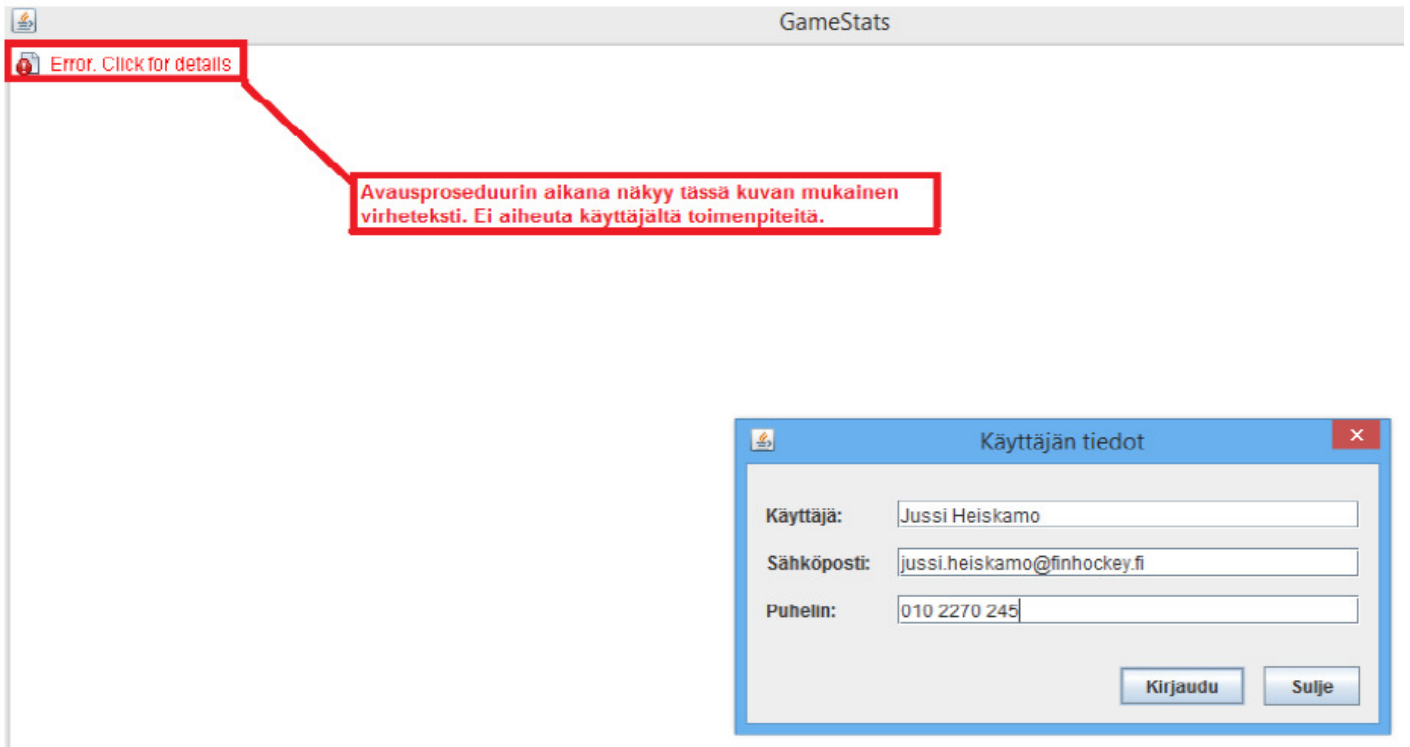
GameStats

Error. Click for details

Avausproseduurin aikana näkyy tässä kuvan mukainen virheteksti. Ei aiheuta käyttäjältä toimenpiteitä.

Käyttäjän tiedot

Käyttäjä: Jussi Heiskamo

Sähköposti: jussi.heiskamo@finhockey.fi

Puhelin: 010 2270 245

Kirjaudu

Sulje